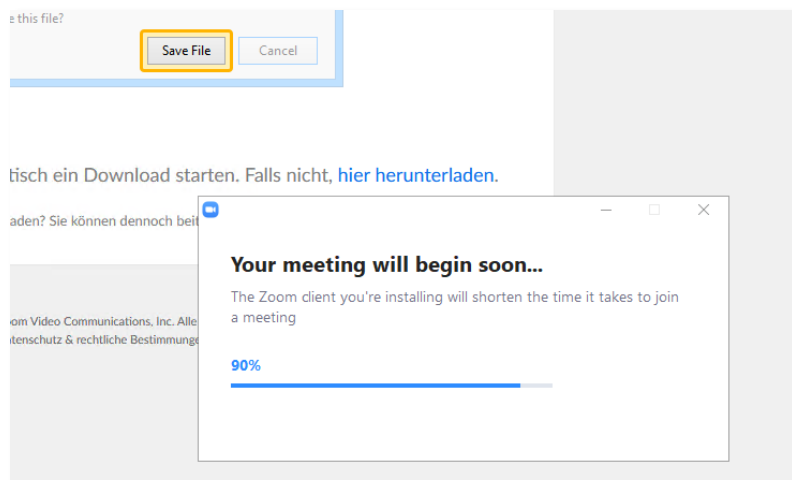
e this file?

Save File

Cancel

tisch ein Download starten. Falls nicht, hier herunterladen.

aden? Sie können dennoch beit

om Video Communications, Inc. Alle

tenschutz & rechtliche Bestimmunge

Your meeting will begin soon...

The Zoom client you're installing will shorten the time it takes to join a meeting

90%